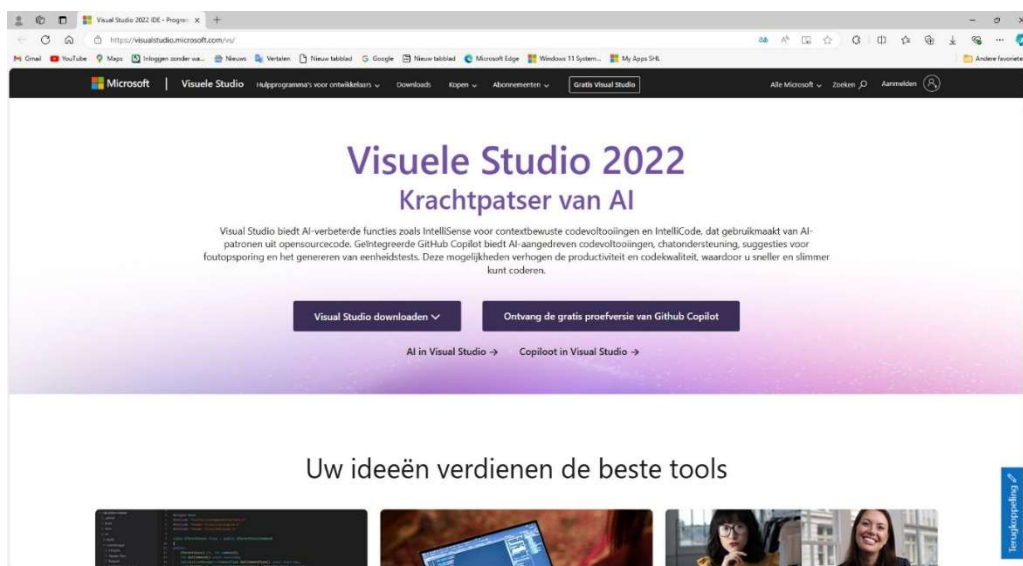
Visual Studio 2022 IDE - Program ×

https://visualstudio.microsoft.com/vs/

Gmail YouTube Maps Inloggen zonder wa... Nieuws Vertalen Nieuw tabblad Google Nieuw tabblad Microsoft Edge Windows 11 System... My Apps SHL Andere favoriete

Microsoft | Visuele Studio Hulpprogramma's voor ontwikkelaars Downloads Kopen Abonnementen Gratis Visual Studio Alle Microsoft Zoeken Aanmelden

Visuele Studio 2022
Krachtpatser van AI

Visual Studio biedt AI-verbeterde functies zoals IntelliSense voor contextbewuste codevoltooiingen en IntelliCode, dat gebruikmaakt van AI-patronen uit opensourcecode. Geïntegreerde GitHub Copilot biedt AI-aangedreven codevoltooiingen, chatondersteuning, suggesties voor foutopsporing en het genereren van eenheidstests. Deze mogelijkheden verhogen de productiviteit en codekwaliteit, waardoor u sneller en slimmer kunt coderen.

Visual Studio downloaden

Ontvang de gratis proefversie van Github Copilot

AI in Visual Studio →

Copiloot in Visual Studio →

Uw ideeën verdienen de beste tools

Terugkoppeling